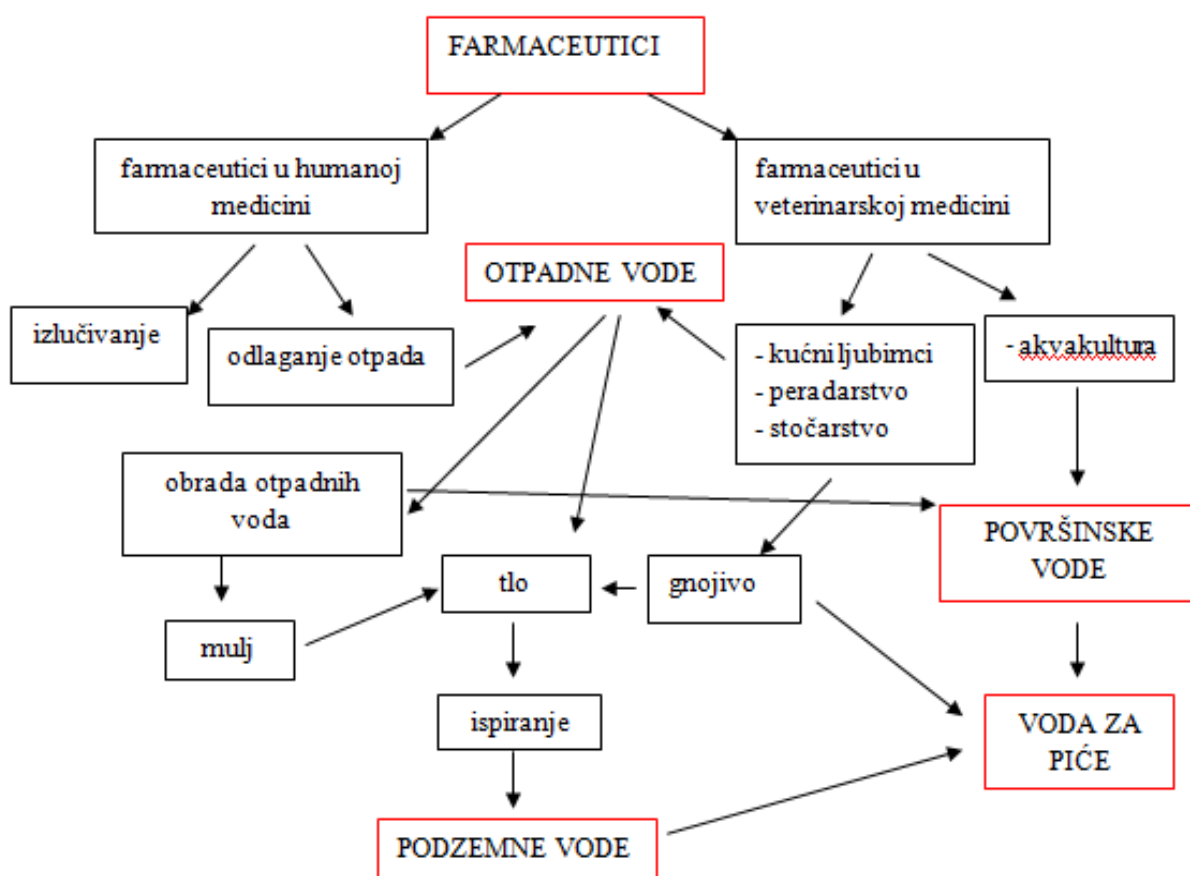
FARMACEUTICI

farmaceutici u humanoj medicini

farmaceutici u veterinarskoj medicini

OTPADNE VODE

izlučivanje

odlaganje otpada

- kućni ljubimci
- peradarstvo
- stočarstvo

- akvakultura

obrada otpadnih voda

POVRŠINSKE VODE

tlo

gnojivo

mulj

ispiranje

VODA ZA PIĆE

PODZEMNE VODE